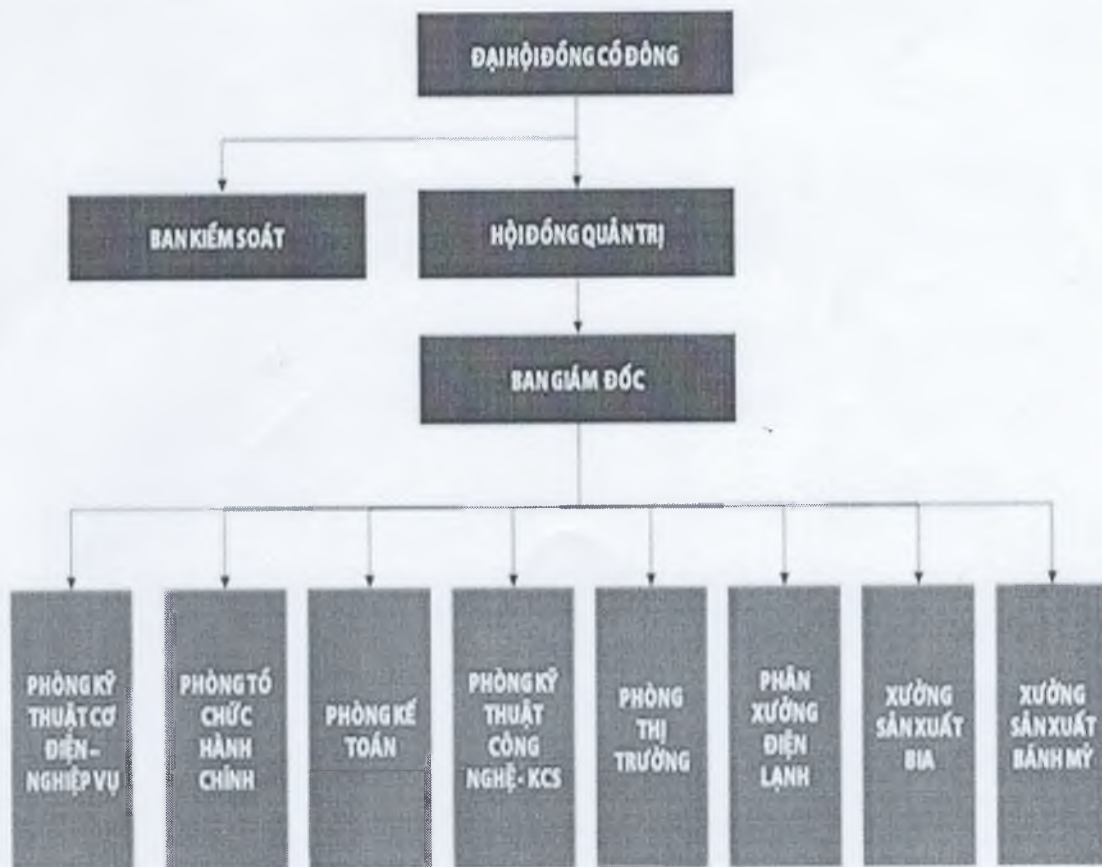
ĐẠI HỘI ĐỒNG CỔ ĐÔNG

BAN KIỂM SOÁT

HỘI ĐỒNG QUẢN TRỊ

BAN GIÁM ĐỐC

PHÒNG KỸ THUẬT CƠ ĐIỆN – NGHIỆP VỤ

PHÒNG TỔ CHỨC HÀNH CHÍNH

PHÒNG KẾ TOÁN

PHÒNG KỸ THUẬT CÔNG NGHỆ - KCS

PHÒNG THỊ TRƯỜNG

PHÂN XƯỞNG ĐIỆN LẠNH

XƯỞNG SẢN XUẤT BIA

XƯỞNG SẢN XUẤT BÁNH MỲ